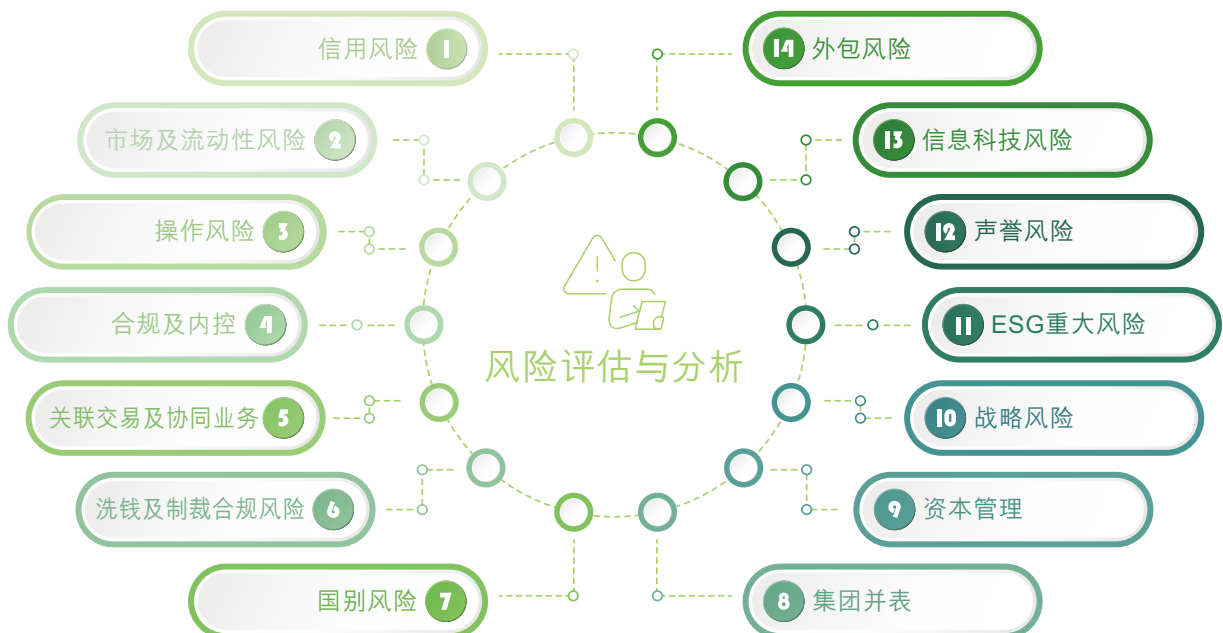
信用风险 1

市场及流动性风险 2

操作风险 3

合规及内控 4

关联交易及协同业务 5

洗钱及制裁合规风险 6

国别风险 7

14 外包风险

13 信息科技风险

12 声誉风险

11 ESG重大风险

10 战略风险

9 资本管理

8 集团并表

风险评估与分析